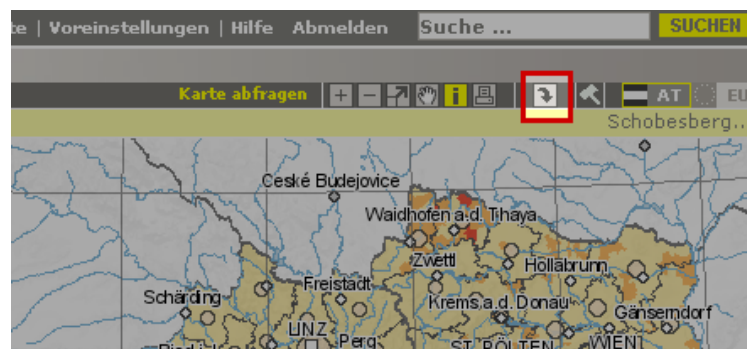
te | Voreinstellungen | Hilfe Abmelden Suche ... SUCHEN

Karte abfragen

AT EU

Schobesberg..

Ceské Budejovice

Waidhofen a.d. Thaya

Zwettl

Hollabrunn

Freistadt

Schärding

Krems a.d. Donau

Gänserndorf

LINZ

Perg

ST. PÖLTEN

WIEN